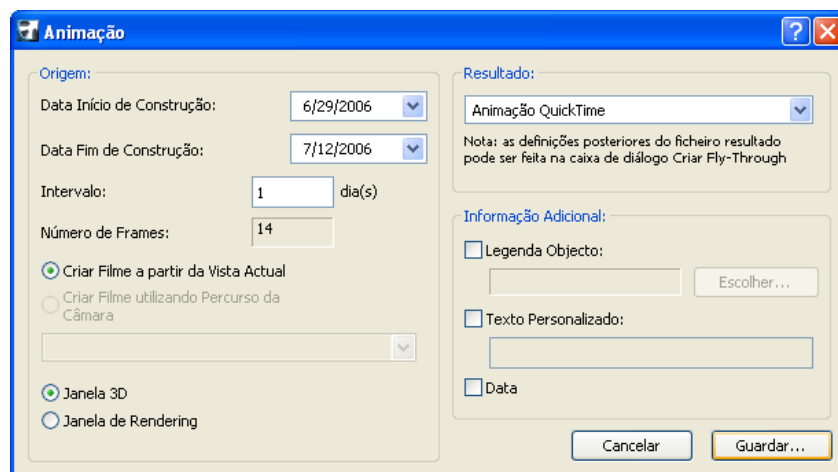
Animação

Origem:

Data Início de Construção: 6/29/2006

Data Fim de Construção: 7/12/2006

Intervalo: 1 dia(s)

Número de Frames: 14

Criar Filme a partir da Vista Actual

Criar Filme utilizando Percurso da Câmara

Janela 3D

Janela de Rendering

Resultado:

Animação QuickTime

Nota: as definições posteriores do ficheiro resultado pode ser feita na caixa de diálogo Criar Fly-Through

Informação Adicional:

Legenda Objecto:

Escolher...

Texto Personalizado:

Data

Cancelar

Guardar...